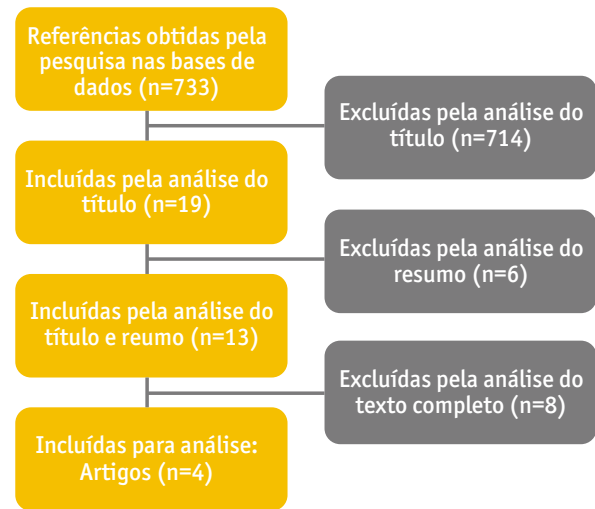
Referências obtidas pela pesquisa nas bases de dados (n=733)

Excluídas pela análise do título (n=714)

Incluídas pela análise do título (n=19)

Excluídas pela análise do resumo (n=6)

Incluídas pela análise do título e reumo (n=13)

Excluídas pela análise do texto completo (n=8)

Incluídas para análise: Artigos (n=4)